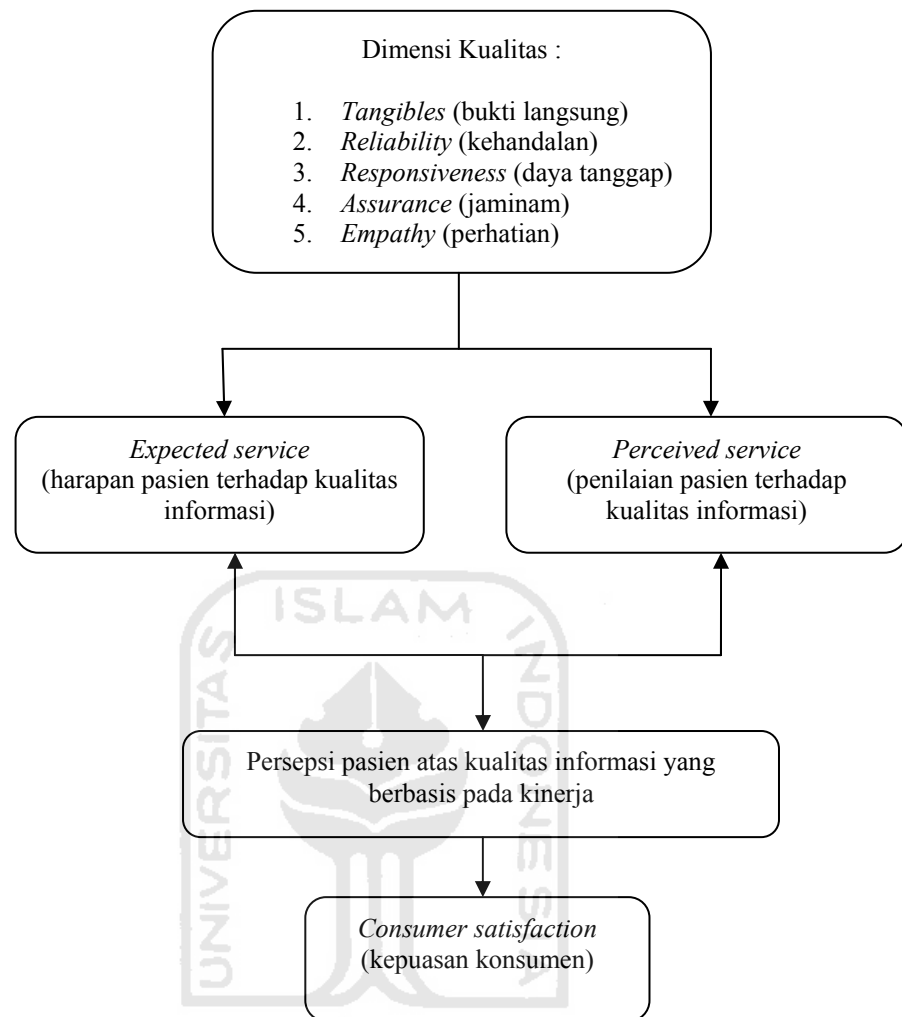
Dimensi Kualitas :

1. *Tangibles* (bukti langsung)
2. *Reliability* (kehandalan)
3. *Responsiveness* (daya tanggap)
4. *Assurance* (jaminam)
5. *Empathy* (perhatian)

*Expected service* (harapan pasien terhadap kualitas informasi)

*Perceived service* (penilaian pasien terhadap kualitas informasi)

ISLAM

Persepsi pasien atas kualitas informasi yang berbasis pada kinerja

*Consumer satisfaction* (kepuasan konsumen)

UNIVERSITAS INDONESIA